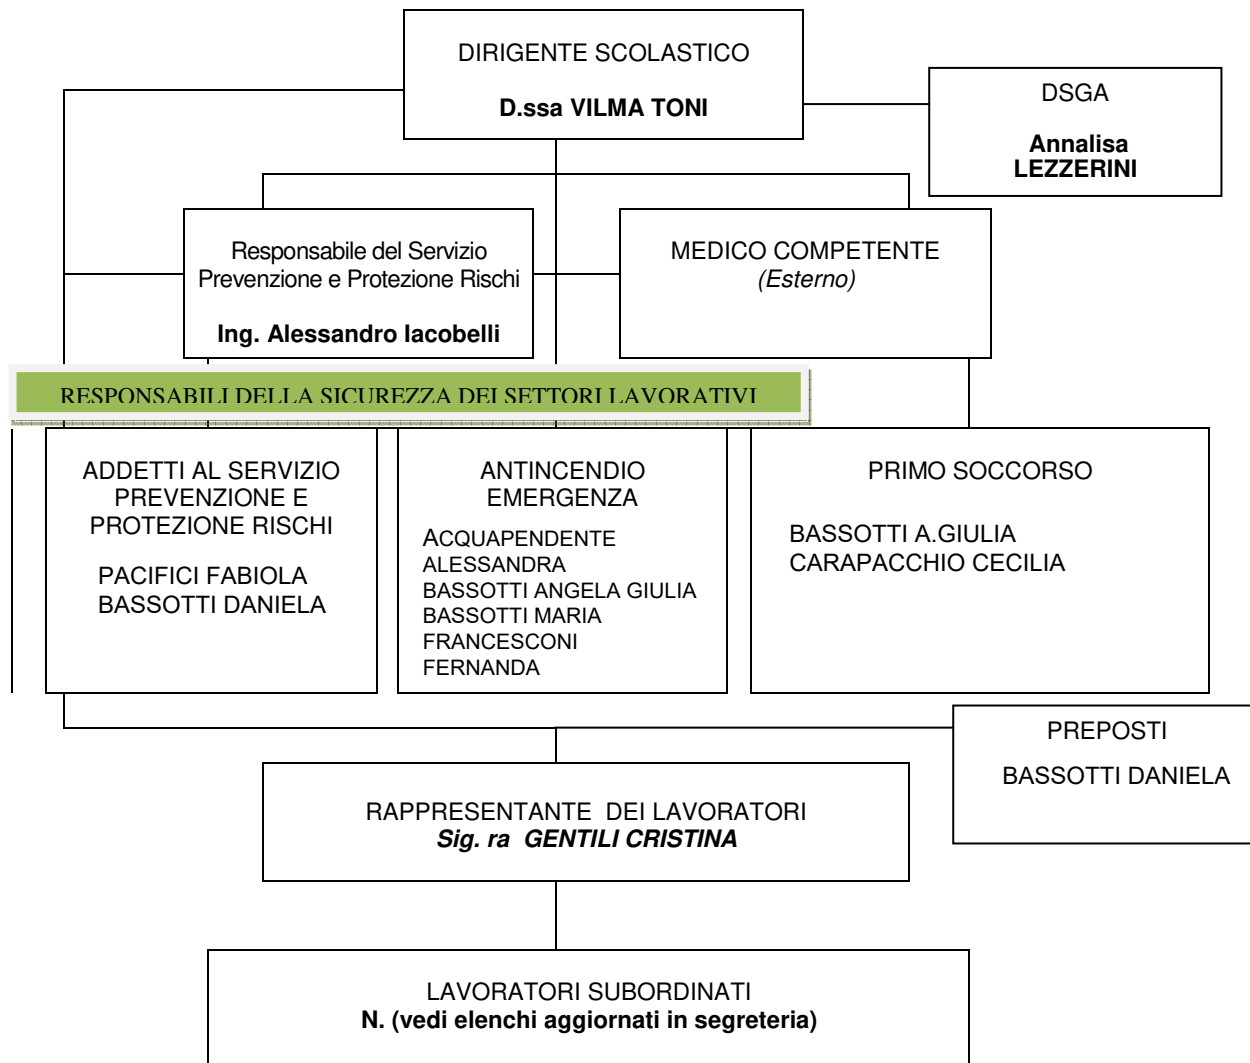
DIRIGENTE SCOLASTICO

D.ssa VILMA TONI

DSGA

Annalisa LEZZERINI

Responsabile del Servizio Prevenzione e Protezione Rischi

Ing. Alessandro Iacobelli

MEDICO COMPETENTE
(Esterno)

RESPONSABILI DELLA SICUREZZA DEI SETTORI LAVORATIVI

ADDETTI AL SERVIZIO PREVENZIONE E PROTEZIONE RISCHI

PACIFICI FABIOLA
BASSOTTI DANIELA

ANTINCENDIO EMERGENZA

ACQUAPENDENTE ALESSANDRA
BASSOTTI ANGELA GIULIA
BASSOTTI MARIA
FRANCESCONI FERNANDA

PRIMO SOCCORSO

BASSOTTI A.GIULIA
CARAPACCHIO CECILIA

PREPOSTI

BASSOTTI DANIELA

RAPPRESENTANTE DEI LAVORATORI
Sig. ra GENTILI CRISTINA

LAVORATORI SUBORDINATI
N. (vedi elenchi aggiornati in segreteria)